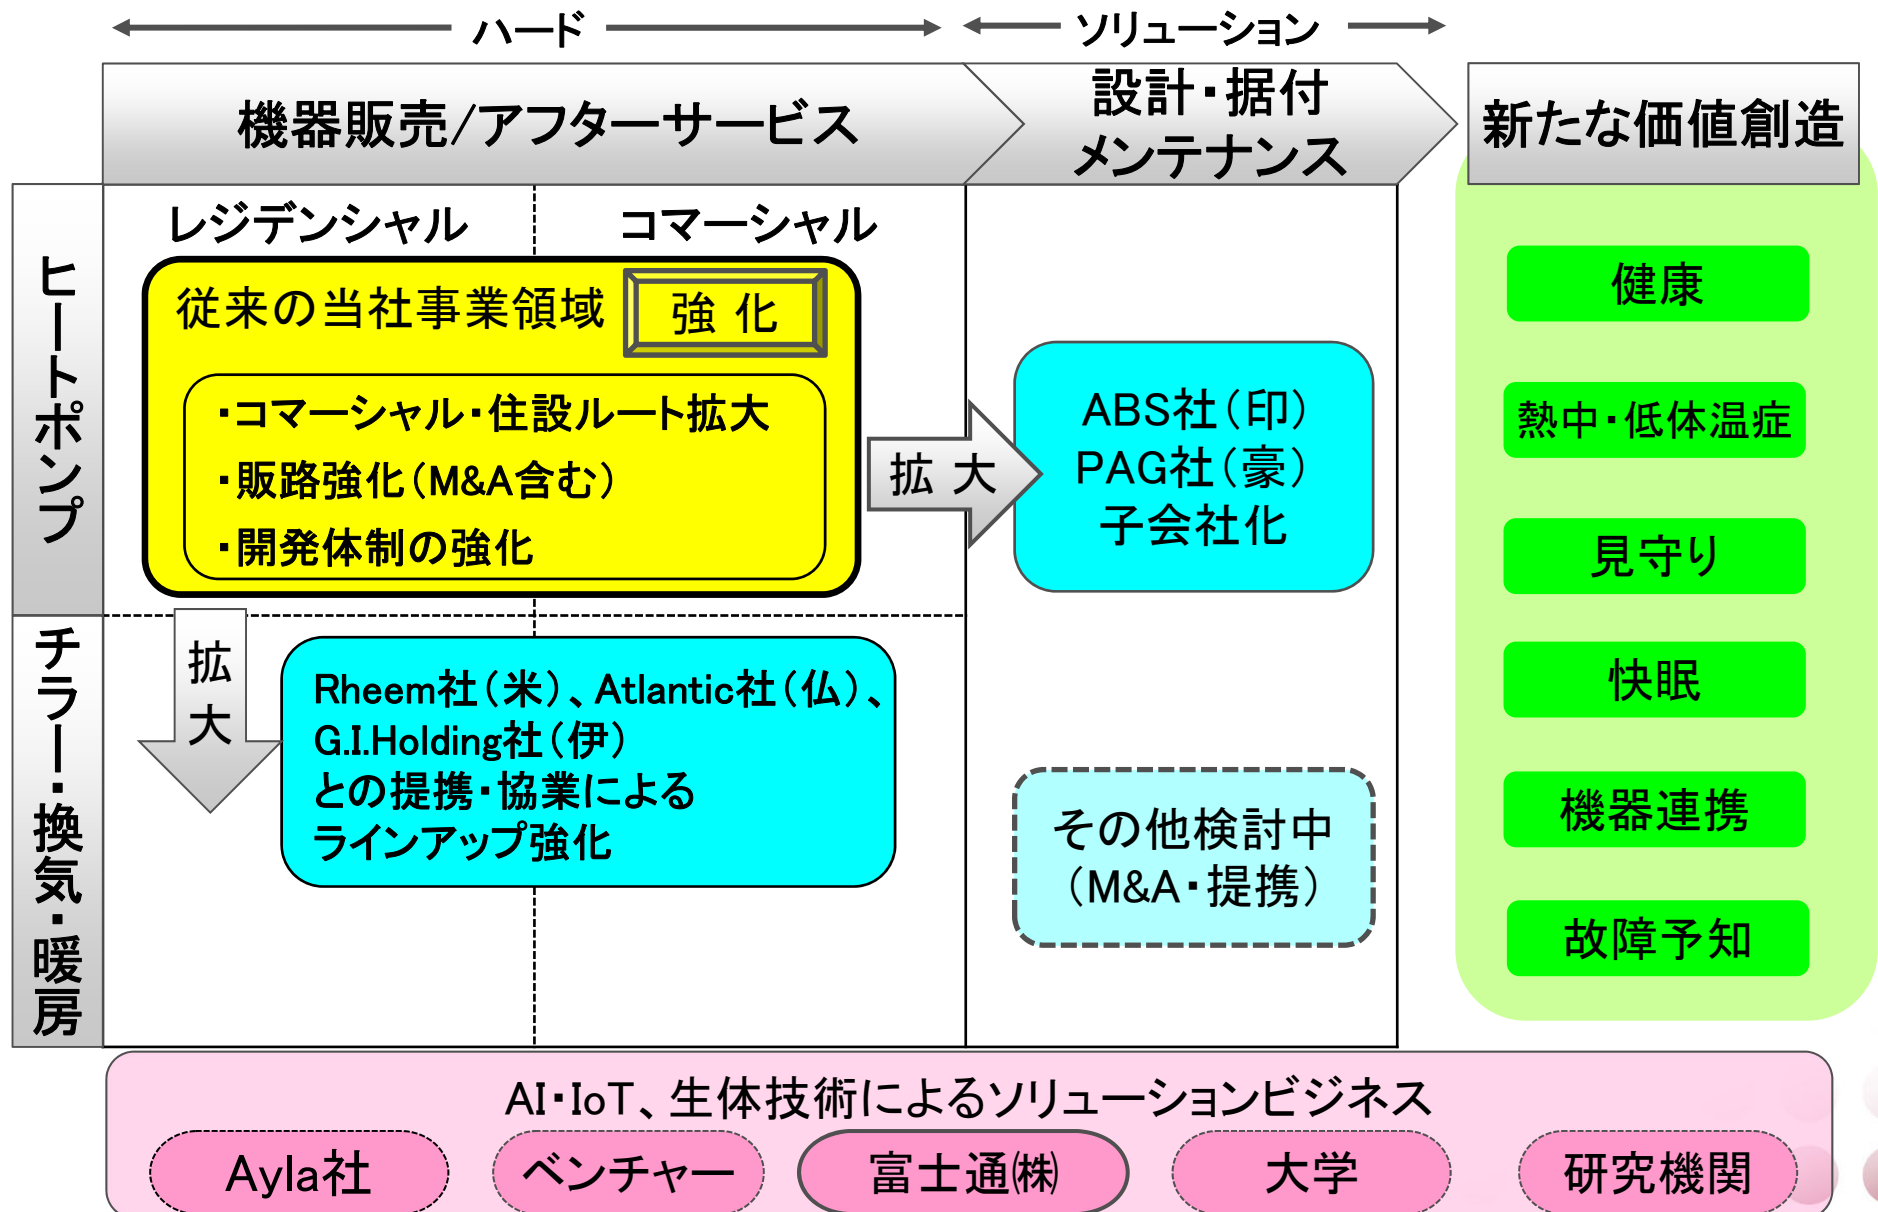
ハード

ソリューション

機器販売/アフターサービス

設計・据付
メンテナンス

新たな価値創造

ヒートポンプ

レジデンシャル

コマーシャル

従来の当社事業領域

強 化

・コマーシャル・住設ルート拡大
・販路強化(M&A含む)
・開発体制の強化

拡 大

ABS社(印)
PAG社(豪)
子会社化

拡
大

チラー・換気・暖房

Rheem社(米)、Atlantic社(仏)、G.I.Holding社(伊)
との提携・協業による
ラインアップ強化

その他検討中
(M&A・提携)

健康

熱中・低体温症

見守り

快眠

機器連携

故障予知

AI・IoT、生体技術によるソリューションビジネス

Ayla社

ベンチャー

富士通㈱

大学

研究機関